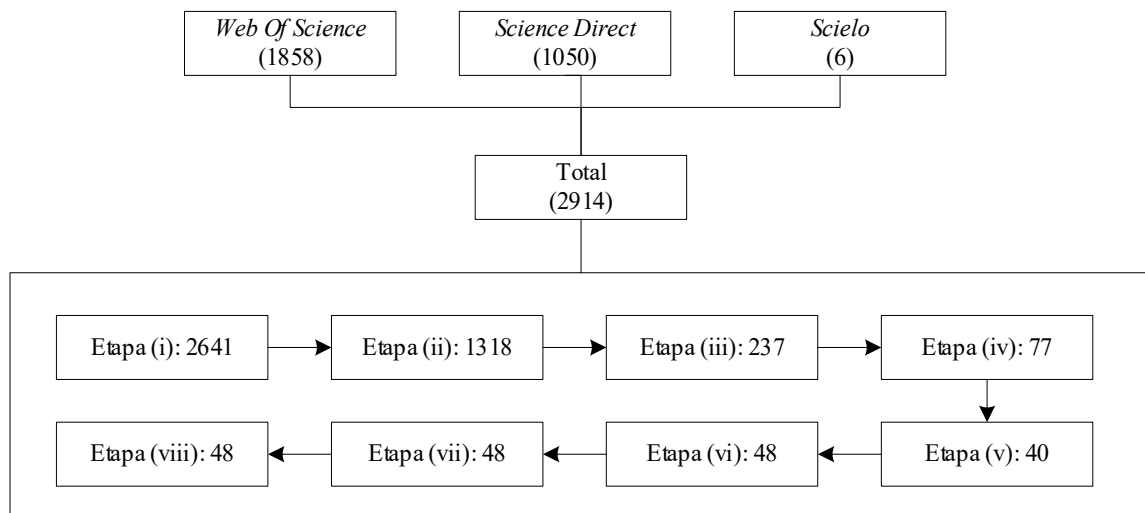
Web Of Science
(1858)

Science Direct
(1050)

Scielo
(6)

Total
(2914)

Etapa (i): 2641

Etapa (ii): 1318

Etapa (iii): 237

Etapa (iv): 77

Etapa (v): 40

Etapa (vi): 48

Etapa (vii): 48

Etapa (viii): 48